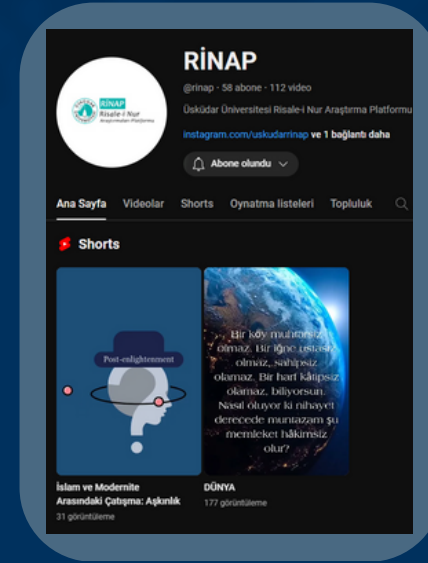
RİNAP
Risale-i Nur
Araştırmaları Platformu

RİNAP
@rinap · 58 abone · 112 video
Üsküdar Üniversitesi Risale-i Nur Araştırma Platformu
instagram.com/uskudarrinap ve 1 bağlantı daha
Abone olundu

Ana Sayfa Videolar Shorts Oynatma listeleri Topluluk

Shorts

Post-enlightenment

Bir köy muhtarsız olmaz. Bir iğne ustasız olmaz, sahipsiz olamaz. Bir harf kâtipsiz olamaz, biliyorsun. Nasıl oluyor ki nihayet derecede muntazam şu memleket hâkimsiz olur?

İslam ve Modernite Arasındaki Çatışma: Aşkınlık
31 görüntüleme

DÜNYA
177 görüntüleme